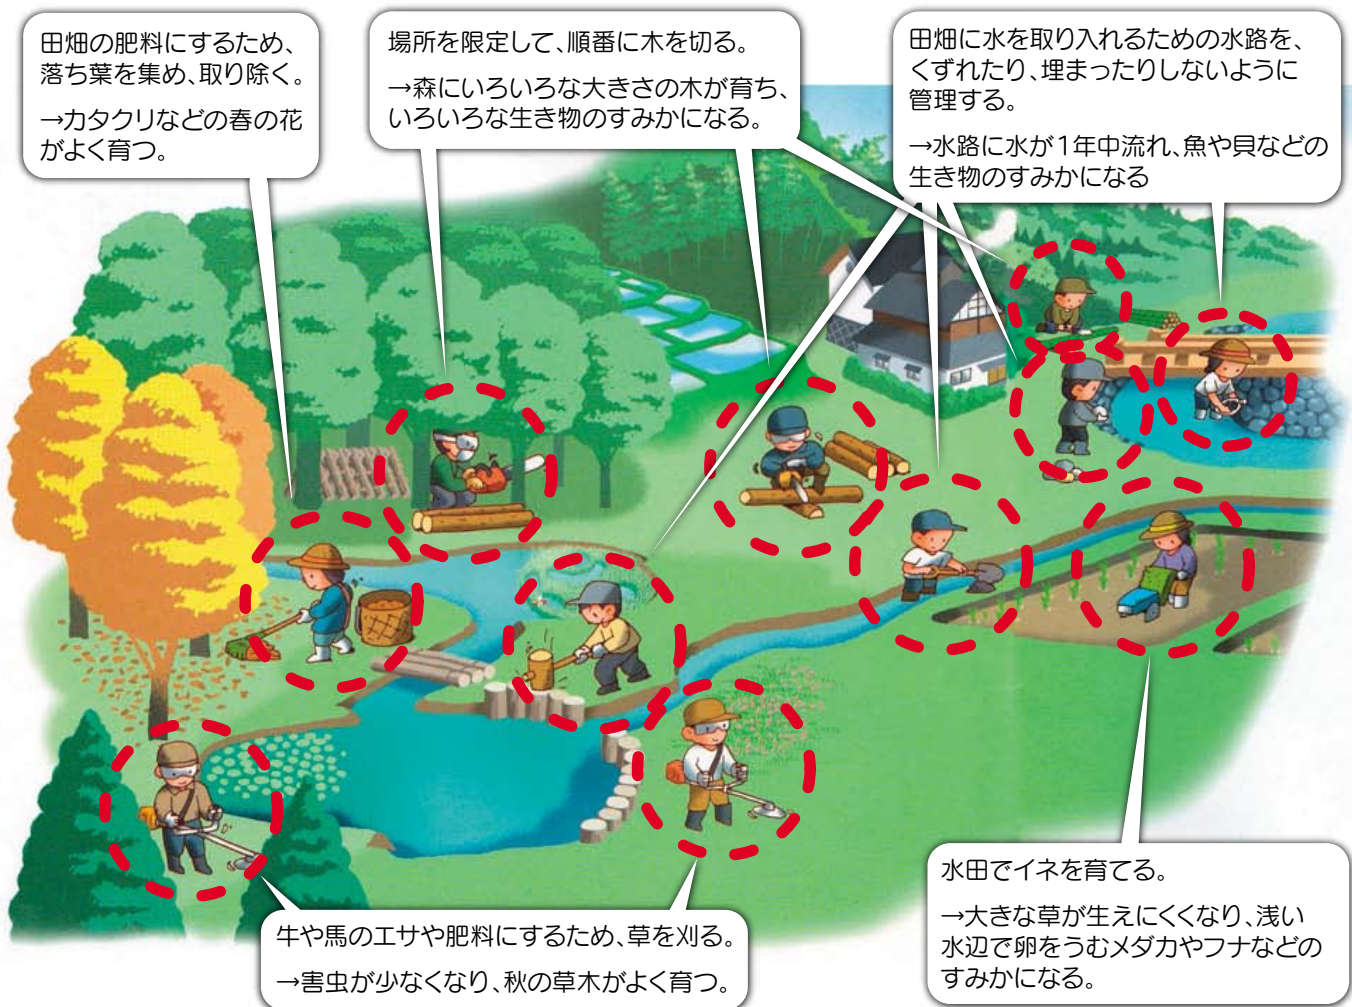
田畑の肥料にするため、落ち葉を集め、取り除く。

→カタクリなどの春の花がよく育つ。

場所を限定して、順番に木を切る。

→森にいろいろな大きさの木が育ち、いろいろな生き物のすみかになる。

田畑に水を取り入れるための水路を、くずれたり、埋まったりしないように管理する。

→水路に水が1年中流れ、魚や貝などの生き物のすみかになる

水田でイネを育てる。

→大きな草が生えにくくなり、浅い水辺で卵をうむメダカやフナなどのすみかになる。

牛や馬のエサや肥料にするため、草を刈る。

→害虫が少なくなり、秋の草木がよく育つ。